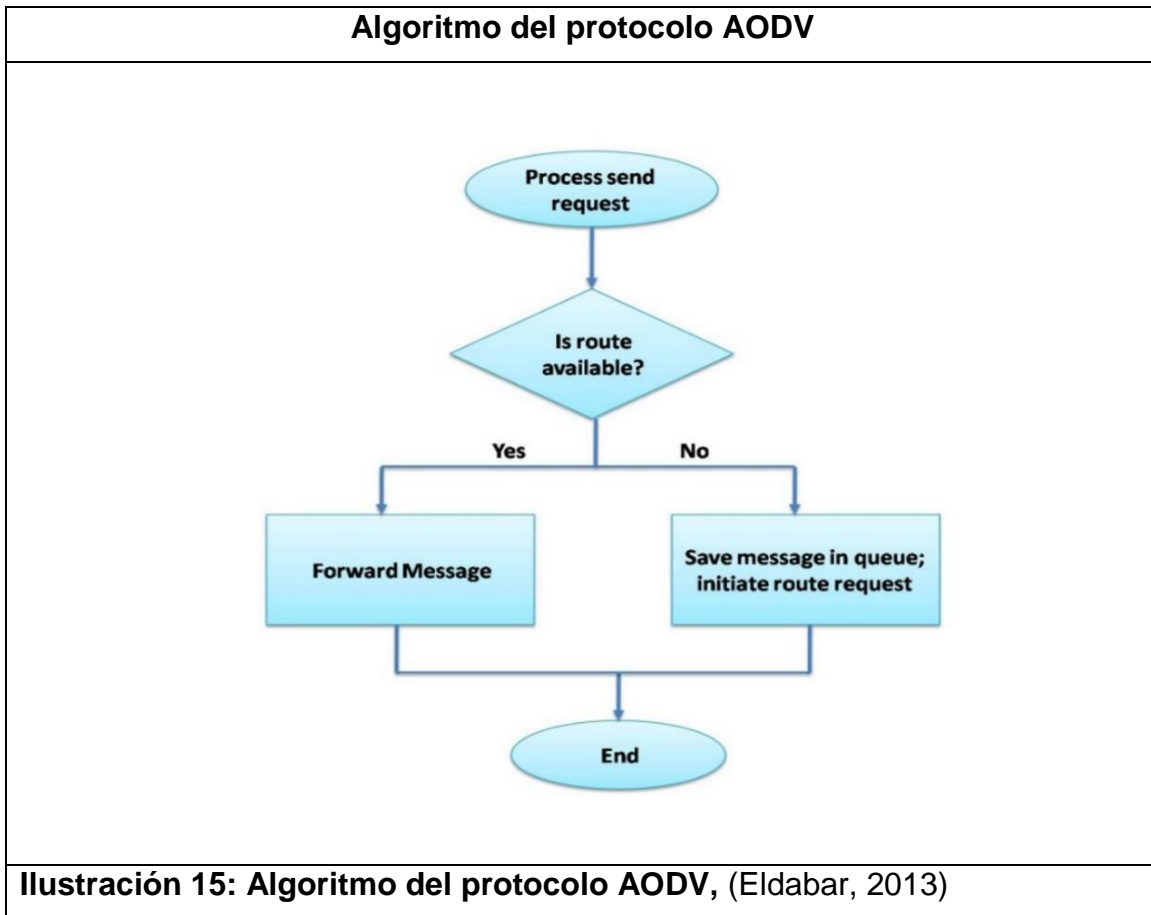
Algoritmo del protocolo AODV

Process send request

Is route available?

Yes

No

Forward Message

Save message in queue; initiate route request

End

Ilustración 15: Algoritmo del protocolo AODV, (Eldabar, 2013)